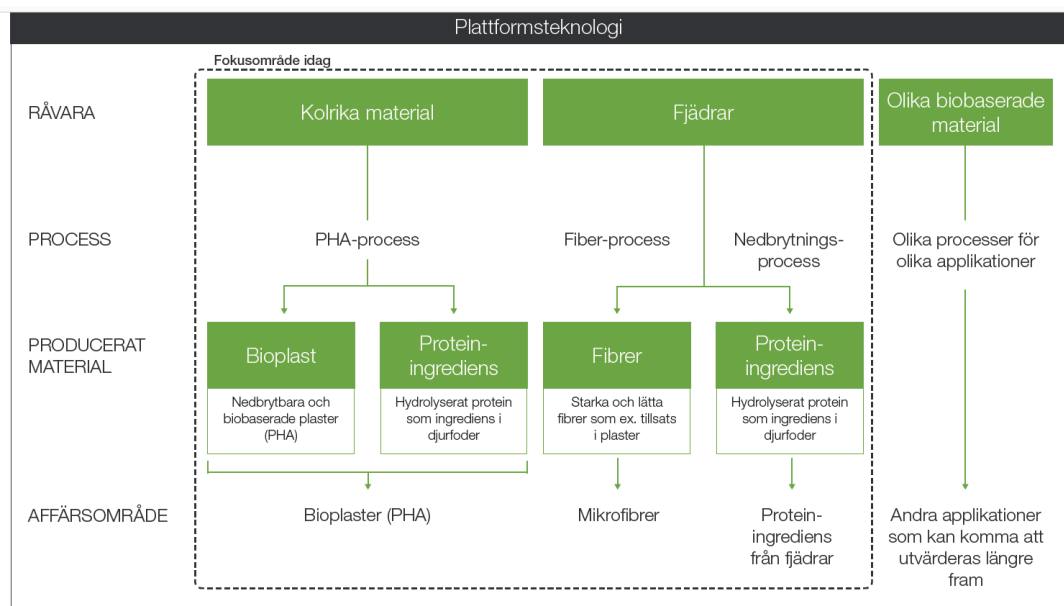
Plattformsteknologi

Fokusområde idag

RÅVARA

Kolrika material

Fjädrar

Olika biobaserade material

PROCESS

PHA-process

Fiber-process

Nedbrytningsprocess

Olika processer för olika applikationer

PRODUCERAT MATERIAL

Bioplast

Nedbrytbara och biobaserade plaster (PHA)

Proteiningrediens

Hydrolyserat protein som ingrediens i djurfoder

Fibrer

Starka och lätta fibrer som ex. tillsats i plaster

Proteiningrediens

Hydrolyserat protein som ingrediens i djurfoder

AFFÄRSOMRÅDE

Bioplaster (PHA)

Mikrofibrer

Proteiningrediens från fjädrar

Andra applikationer som kan komma att utvärderas längre fram